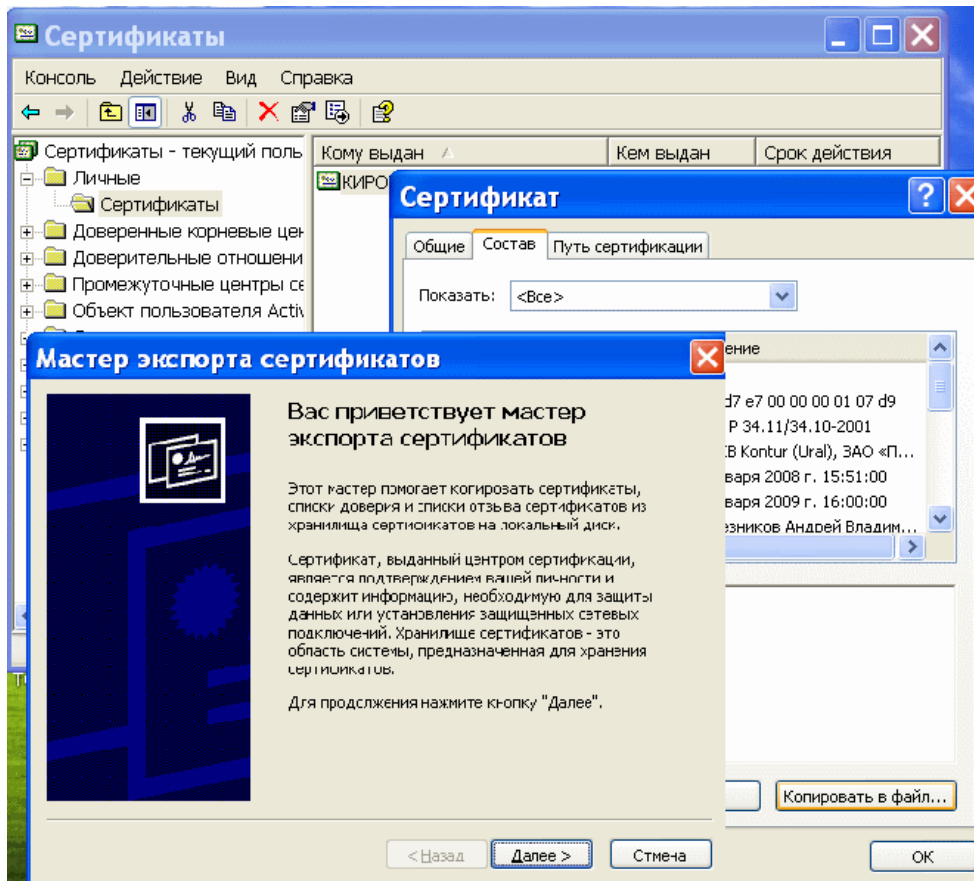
Сертификаты

Консоль Действие Вид Справка

Сертификаты - текущий поль
Личные
Сертификаты
Доверенные корневые цен
Доверительные отношени
Промежуточные центры се
Объект пользователя Activ

Кому выдан | Кем выдан | Срок действия
КИРО

Сертификат

Общие | Состав | Путь сертификации

Показать: <Все>

ение
d7 e7 00 00 00 01 07 d9
Р 34.11/34.10-2001
B Kontur (Ural), ЗАО «П...
варя 2008 г. 15:51:00
варя 2009 г. 16:00:00
езников Андрей Владим...

Копировать в файл...

OK

Мастер экспорта сертификатов

Вас приветствует мастер экспорта сертификатов

Этот мастер помогает копировать сертификаты, списки доверия и списки отзыва сертификатов из хранилища сертификатов на локальный диск.

Сертификат, выданный центром сертификации, является подтверждением вашей личности и содержит информацию, необходимую для защиты данных или установления защищенных сетевых подключений. Хранилище сертификатов - это область системы, предназначенная для хранения сертификатов.

Для продолжения нажмите кнопку "Далее".

< Назад | Далее > | Отмена